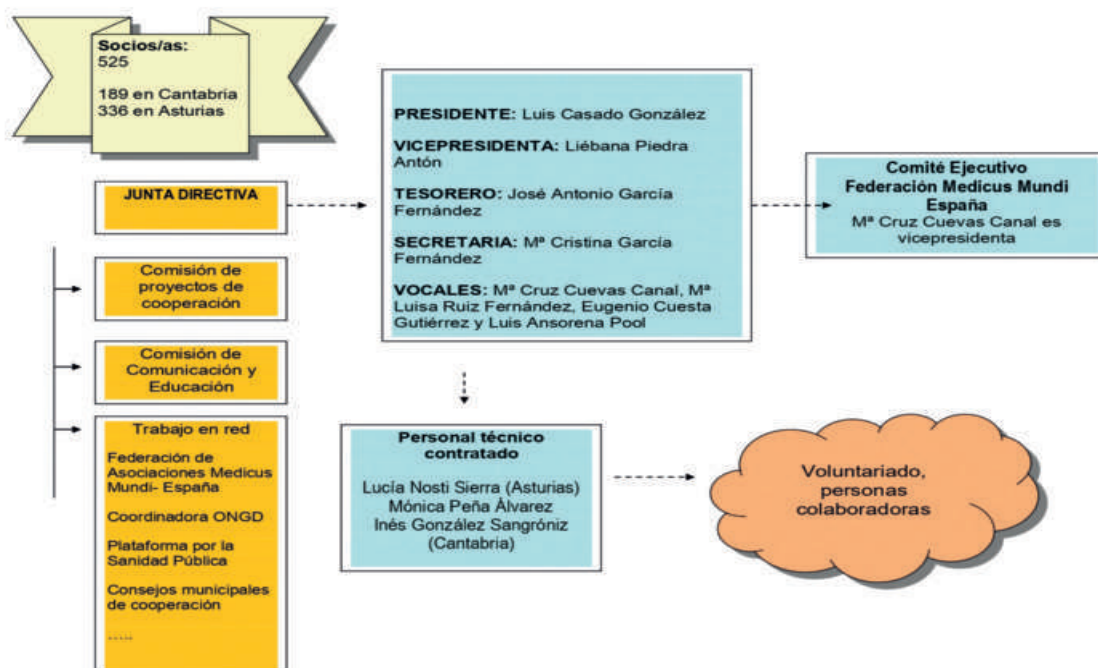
Socios/as:
525

189 en Cantabria
336 en Asturias

JUNTA DIRECTIVA

PRESIDENTE: Luis Casado González

VICEPRESIDENTA: Liébana Piedra Antón

TESORERO: José Antonio García Fernández

SECRETARIA: Mª Cristina García Fernández

VOCALES: Mª Cruz Cuevas Canal, Mª Luisa Ruiz Fernández, Eugenio Cuesta Gutiérrez y Luis Ansorena Pool

Comité Ejecutivo Federación Medicus Mundi España
Mª Cruz Cuevas Canal es vicepresidenta

Comisión de proyectos de cooperación

Comisión de Comunicación y Educación

Trabajo en red

Federación de Asociaciones Medicus Mundi- España

Coordinadora ONGD

Plataforma por la Sanidad Pública

Consejos municipales de cooperación

......

Personal técnico contratado

Lucía Nosti Sierra (Asturias)
Mónica Peña Álvarez
Inés González Sangróniz (Cantabria)

Voluntariado, personas colaboradoras